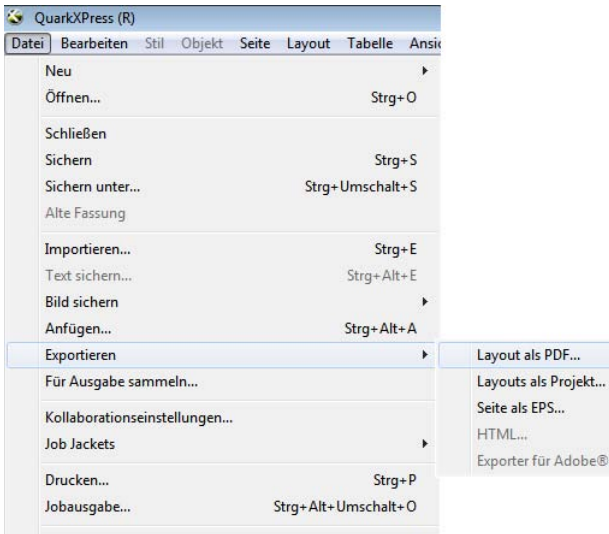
QuarkXPress (R)

Datei Bearbeiten Stil Objekt Seite Layout Tabelle Ansic

Neu
Öffnen... Strg+O

Schließen
Sichern Strg+S
Sichern unter... Strg+Umschalt+S
Alte Fassung

Importieren... Strg+E
Text sichern... Strg+Alt+E
Bild sichern
Anfügen... Strg+Alt+A
Exportieren
Für Ausgabe sammeln...

Kollaborationseinstellungen...
Job Jackets

Drucken... Strg+P
Jobausgabe... Strg+Alt+Umschalt+O

Layout als PDF...
Layouts als Projekt...
Seite als EPS...
HTML...
Exporter für Adobe®